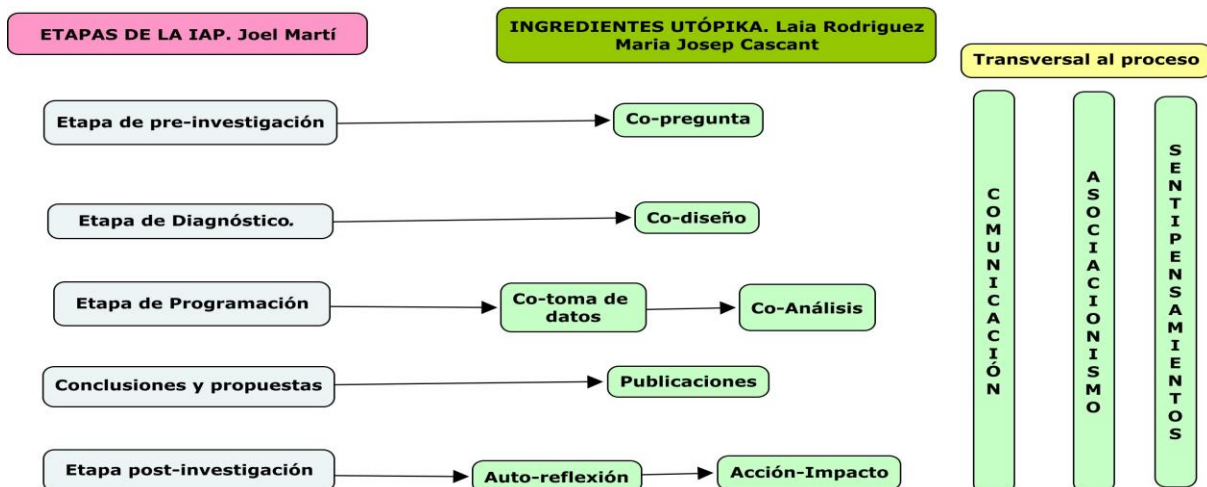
ETAPAS DE LA IAP. Joel Martí

INGREDIENTES UTÓPIKA. Laia Rodriguez Maria Josep Cascant

Transversal al proceso

Etapa de pre-investigación

Co-pregunta

Etapa de Diagnóstico.

Co-diseño

Etapa de Programación

Co-toma de datos

Co-Análisis

Conclusiones y propuestas

Publicaciones

Etapa post-investigación

Auto-reflexión

Acción-Impacto

COMUNICACIÓN

ASOCIACIONISMO

SENTIPENSAMIENTOS